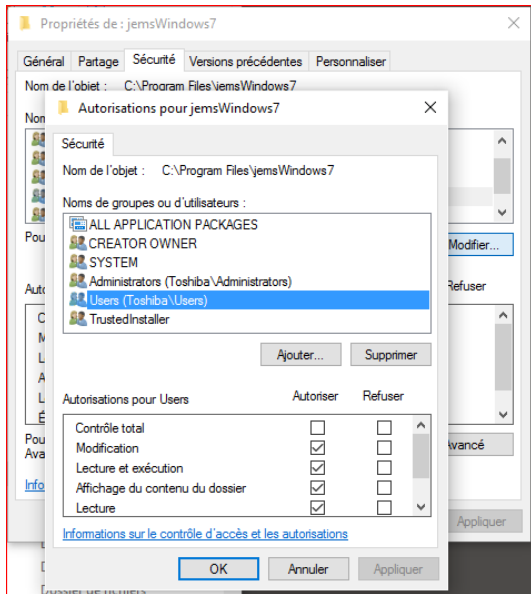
Propriétés de : jemsWindows7

Général | Partage | Sécurité | Versions précédentes | Personnaliser

Nom de l'objet : C:\Program Files\jemsWindows7

Nom

Pou

Modifier...

Autor

Refuser

C
M
L
A
L
É

Pou
Ava

Avancé

Info

Appliquer

Autorisations pour jemsWindows7

Sécurité

Nom de l'objet : C:\Program Files\jemsWindows7

Noms de groupes ou d'utilisateurs :

ALL APPLICATION PACKAGES
CREATOR OWNER
SYSTEM
Administrators (Toshiba\Administrators)
Users (Toshiba\Users)
TrustedInstaller

Ajouter... | Supprimer

| Autorisations pour Users | Autoriser | Refuser |
|---|---|---|
| Contrôle total | ☐ | ☐ |
| Modification | ☑ | ☐ |
| Lecture et exécution | ☑ | ☐ |
| Affichage du contenu du dossier | ☑ | ☐ |
| Lecture | ☑ | ☐ |

Informations sur le contrôle d'accès et les autorisations

OK | Annuler | Appliquer

Dossier de fichiers